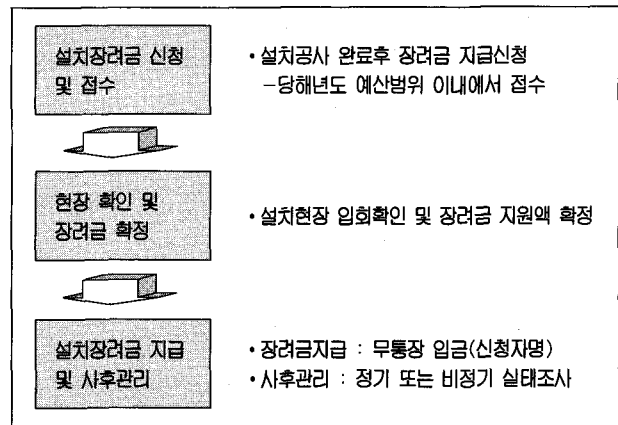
설치장려금 신청 및 접수

• 설치공사 완료후 장려금 지급신청
 –당해년도 예산범위 이내에서 접수

현장 확인 및 장려금 확정

• 설치현장 입회확인 및 장려금 지원액 확정

설치장려금 지급 및 사후관리

• 장려금지급 : 무통장 입금(신청자명)
• 사후관리 : 정기 또는 비정기 실태조사